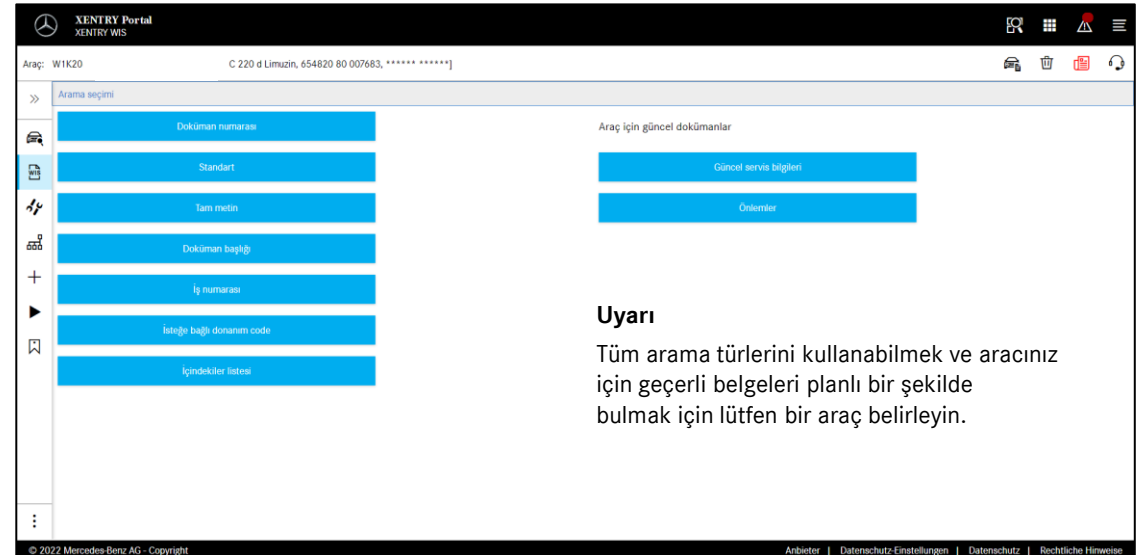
XENTRY Portal
XENTRY WIS

Araç: W1K20

C 220 d Limuzin, 654820 80 007683, ****** ******]

Arama seçimi

Doküman numarası

Standart

Tam metin

Doküman başlığı

İş numarası

İsteğe bağlı donanım code

İçindekiler listesi

Araç için güncel dokümanlar

Güncel servis bilgileri

Önlemler

Uyarı

Tüm arama türlerini kullanabilmek ve aracınız için geçerli belgeleri planlı bir şekilde bulmak için lütfen bir araç belirleyin.

© 2022 Mercedes-Benz AG - Copyright

Anbieter | Datenschutz-Einstellungen | Datenschutz | Rechtliche Hinweise